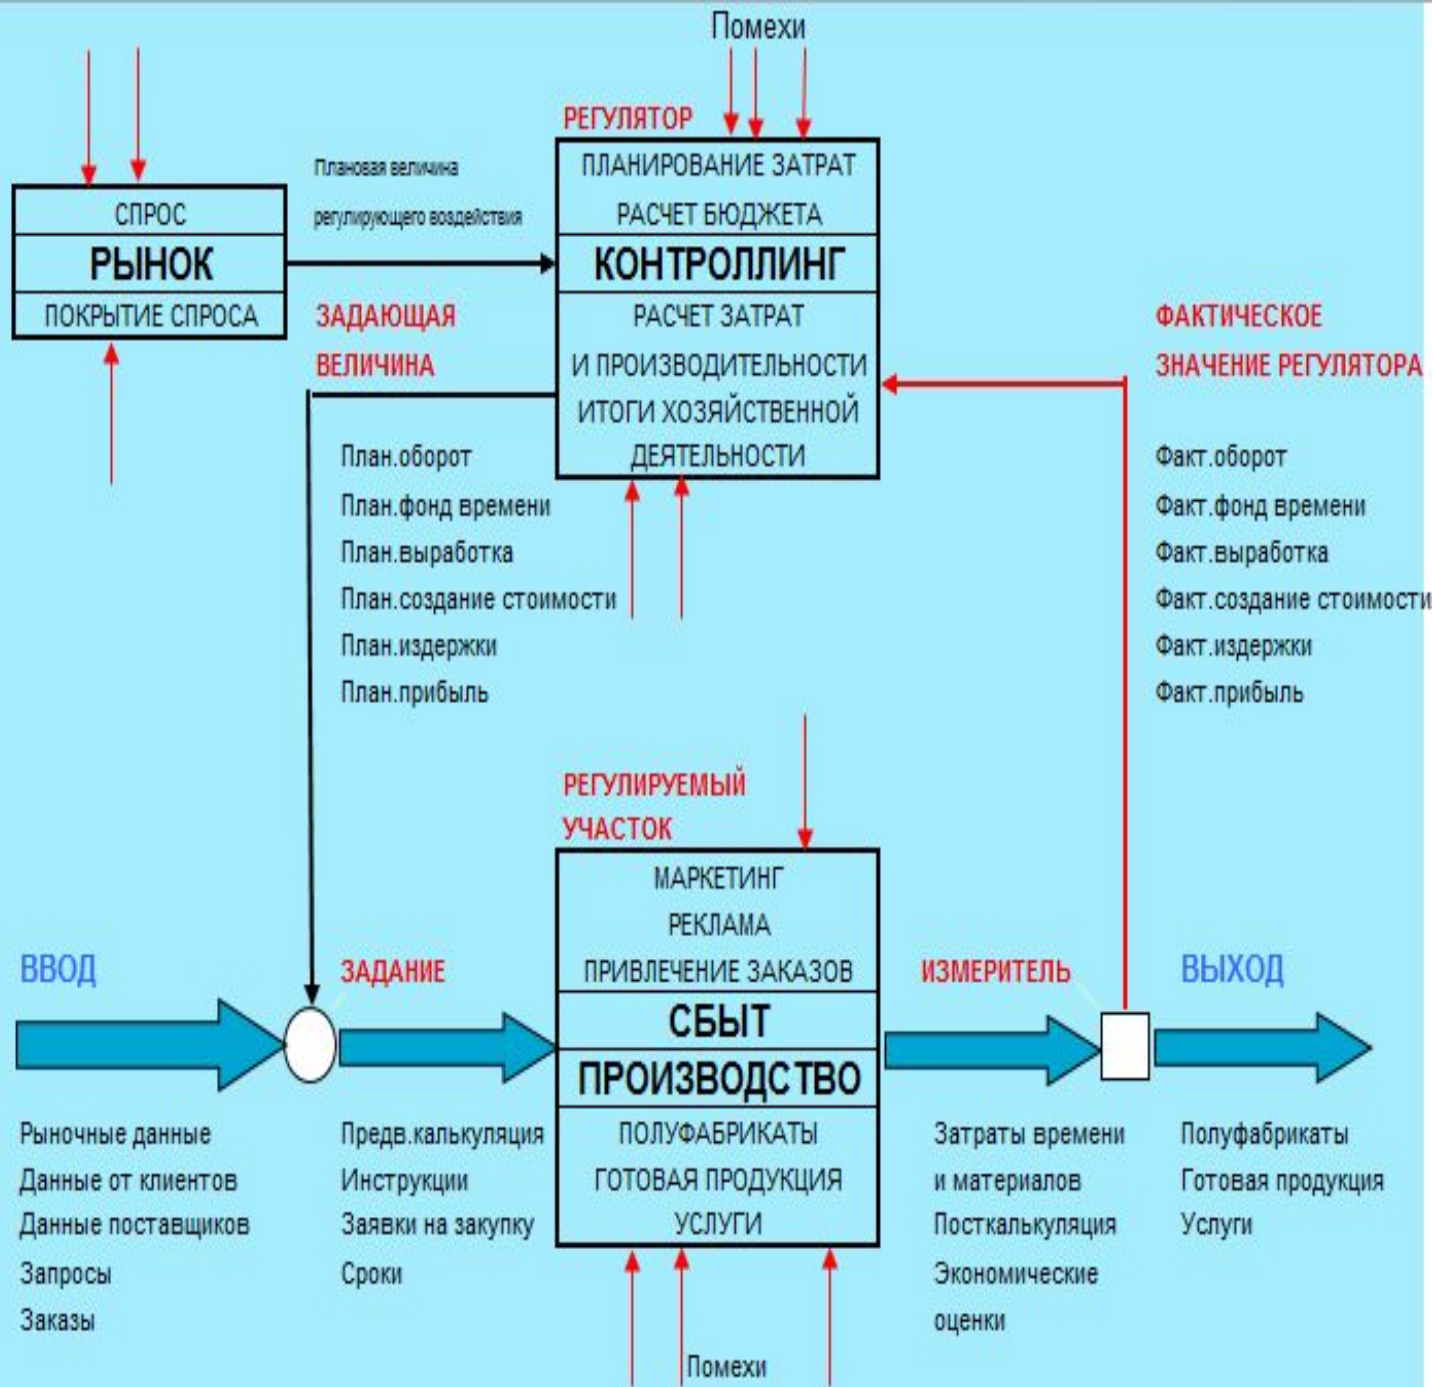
Помехи

РЕГУЛЯТОР

СПРОС
РЫНОК
ПОКРЫТИЕ СПРОСА

Плановая величина
регулирующего воздействия

ПЛАНИРОВАНИЕ ЗАТРАТ
РАСЧЕТ БЮДЖЕТА
КОНТРОЛЛИНГ
РАСЧЕТ ЗАТРАТ
И ПРОИЗВОДИТЕЛЬНОСТИ
ИТОГИ ХОЗЯЙСТВЕННОЙ
ДЕЯТЕЛЬНОСТИ

ЗАДАЮЩАЯ
ВЕЛИЧИНА

ФАКТИЧЕСКОЕ
ЗНАЧЕНИЕ РЕГУЛЯТОРА

План.оборот
План.фонд времени
План.выработка
План.создание стоимости
План.издержки
План.прибыль

Факт.оборот
Факт.фонд времени
Факт.выработка
Факт.создание стоимости
Факт.издержки
Факт.прибыль

РЕГУЛИРУЕМЫЙ
УЧАСТОК

МАРКЕТИНГ
РЕКЛАМА
ПРИВЛЕЧЕНИЕ ЗАКАЗОВ
СБЫТ
ПРОИЗВОДСТВО
ПОЛУФАБРИКАТЫ
ГОТОВАЯ ПРОДУКЦИЯ
УСЛУГИ

ВВОД

ЗАДАНИЕ

ИЗМЕРИТЕЛЬ

ВЫХОД

Рыночные данные
Данные от клиентов
Данные поставщиков
Запросы
Заказы

Предв.калькуляция
Инструкции
Заявки на закупку
Сроки

Затраты времени
и материалов
Посткалькуляция
Экономические
оценки

Полуфабрикаты
Готовая продукция
Услуги

Помехи